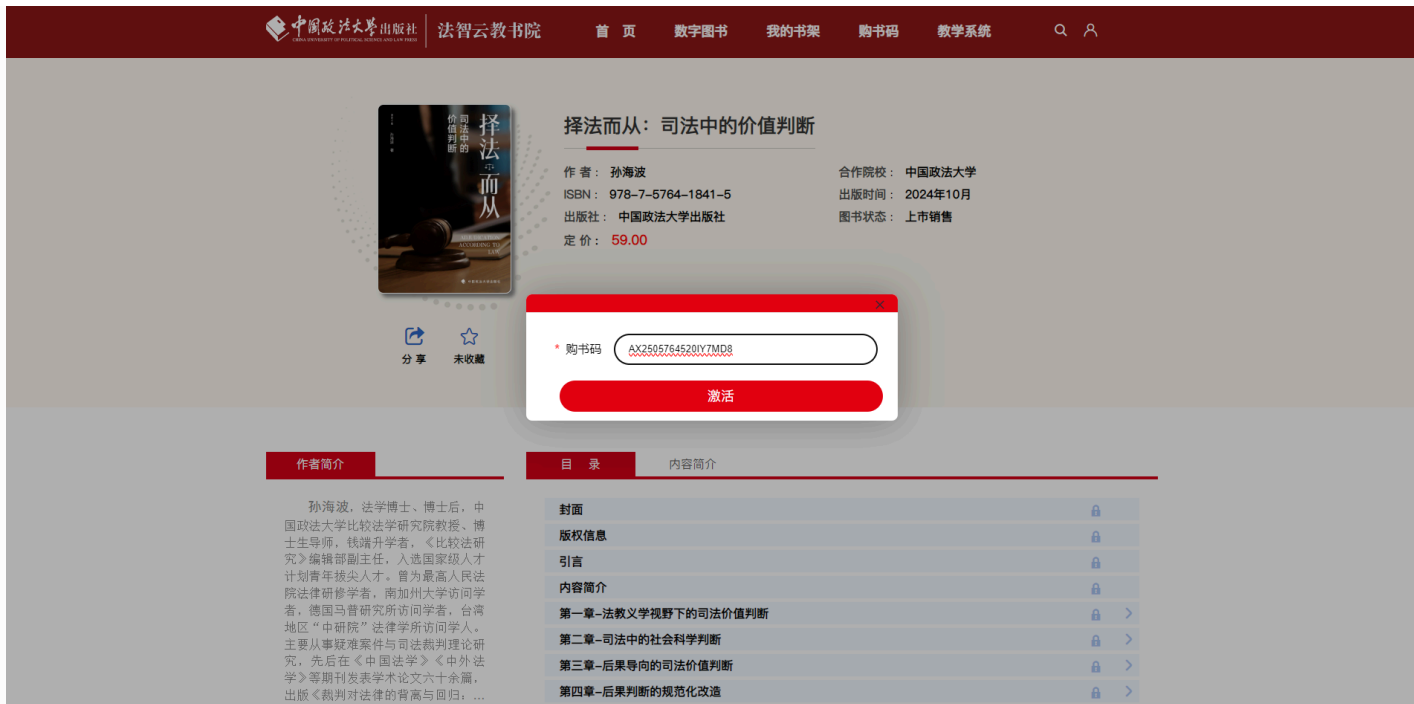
中国政法大学出版社 CHINA UNIVERSITY OF POLITICAL SCIENCE AND LAW PRESS | 法智云教书院

首 页　数字图书　我的书架　购书码　教学系统

择法而从 司法中的价值判断

择法而从：司法中的价值判断

作 者： 孙海波
ISBN： 978-7-5764-1841-5
出版社： 中国政法大学出版社
定 价： 59.00

合作院校： 中国政法大学
出版时间： 2024年10月
图书状态： 上市销售

分 享　未收藏

×

* 购书码　AX2505764520IY7MD8

激活

作者简介

孙海波，法学博士、博士后，中国政法大学比较法学研究院教授、博士生导师，钱端升学者，《比较法研究》编辑部副主任，入选国家级人才计划青年拔尖人才。曾为最高人民法院法律研修学者，南加州大学访问学者，德国马普研究所访问学者，台湾地区"中研院"法律学所访问学人。主要从事疑难案件与司法裁判理论研究，先后在《中国法学》《中外法学》等期刊发表学术论文六十余篇，出版《裁判对法律的背离与回归：...

目 录　内容简介

封面
版权信息
引言
内容简介
第一章-法教义学视野下的司法价值判断
第二章-司法中的社会科学判断
第三章-后果导向的司法价值判断
第四章-后果判断的规范化改造